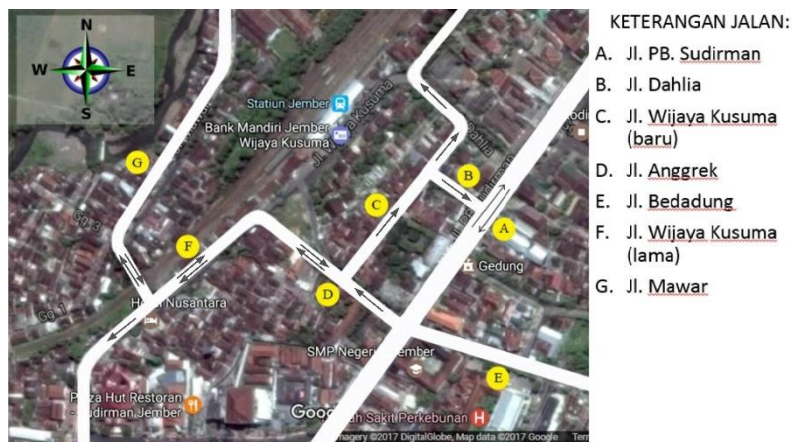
N
W
E
S
Statiun Jember
Bank Mandiri Jember Wijaya Kusuma
Jl. Wijaya Kusuma
Dahlia
Jl. PB. Sudirman
G
B
C
A
F
D
E
Gg. 3
Gg. 1
Hotel Nusantara
Gedung
SMP Negeri 1 Jember
Pizza Hut Restoran Sudirman Jember
Google
Rumah Sakit Perkebunan
Imagery ©2017 DigitalGlobe, Map data ©2017 Google

KETERANGAN JALAN:
A. Jl. PB. Sudirman
B. Jl. Dahlia
C. Jl. Wijaya Kusuma (baru)
D. Jl. Anggrek
E. Jl. Bedadung
F. Jl. Wijaya Kusuma (lama)
G. Jl. Mawar